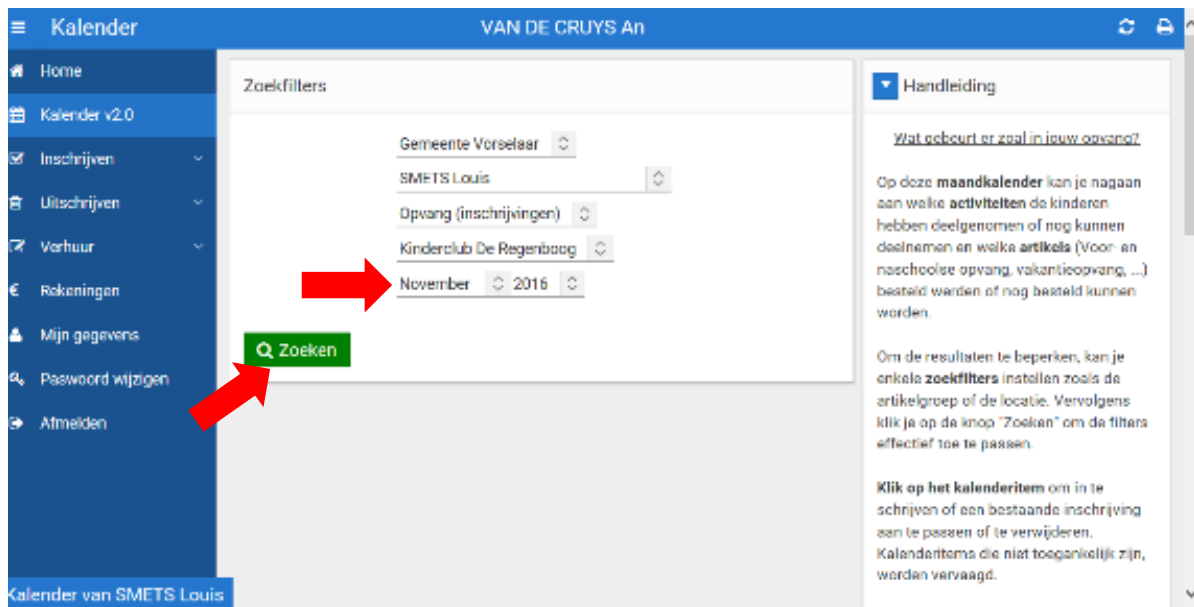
Kalender

VAN DE CRUYS An

Home
Kalender v2.0
Inschrijven
Uitschrijven
Verhuur
Rekeningen
Mijn gegevens
Paswoord wijzigen
Afmelden

Zoekfilters

Gemeente Vorselaar
SMETS Louis
Opvang (inschrijvingen)
Kinderclub De Regenboog
November 2016

Zoeken

Handleiding

Wat gebeurt er zoal in jouw opvang?

Op deze **maandkalender** kan je nagaan aan welke **activiteiten** de kinderen hebben deelgenomen of nog kunnen deelnemen en welke **artikels** (Voor- en naschoolse opvang, vakantieopvang, ...) besteld werden of nog besteld kunnen worden.

Om de resultaten te beperken, kan je enkele **zoekfilters** instellen zoals de artikelgroep of de locatie. Vervolgens klik je op de knop "Zoeken" om de filters effectief toe te passen.

**Klik op het kalenderitem** om in te schrijven of een bestaande inschrijving aan te passen of te verwijderen. Kalenderitems die niet toegankelijk zijn, worden vervaagd.

Kalender van SMETS Louis